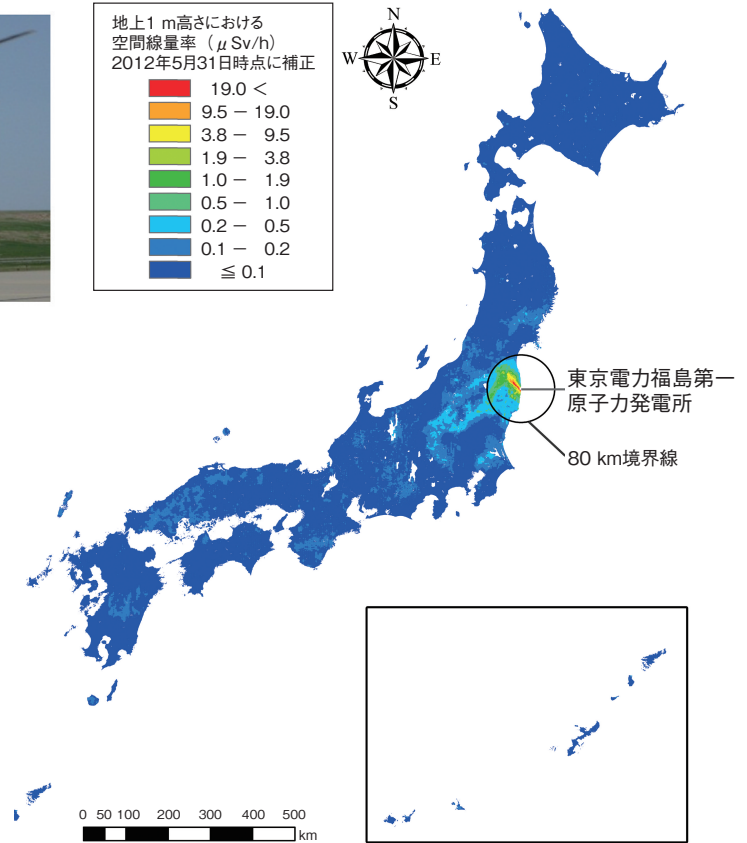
地上1 m高さにおける
空間線量率（μSv/h）
2012年5月31日時点に補正

| |
|---|
| 19.0 < |
| 9.5 − 19.0 |
| 3.8 − 9.5 |
| 1.9 − 3.8 |
| 1.0 − 1.9 |
| 0.5 − 1.0 |
| 0.2 − 0.5 |
| 0.1 − 0.2 |
| ≦ 0.1 |

N
W
E
S

東京電力福島第一
原子力発電所

80 km境界線

0 50 100 200 300 400 500
km